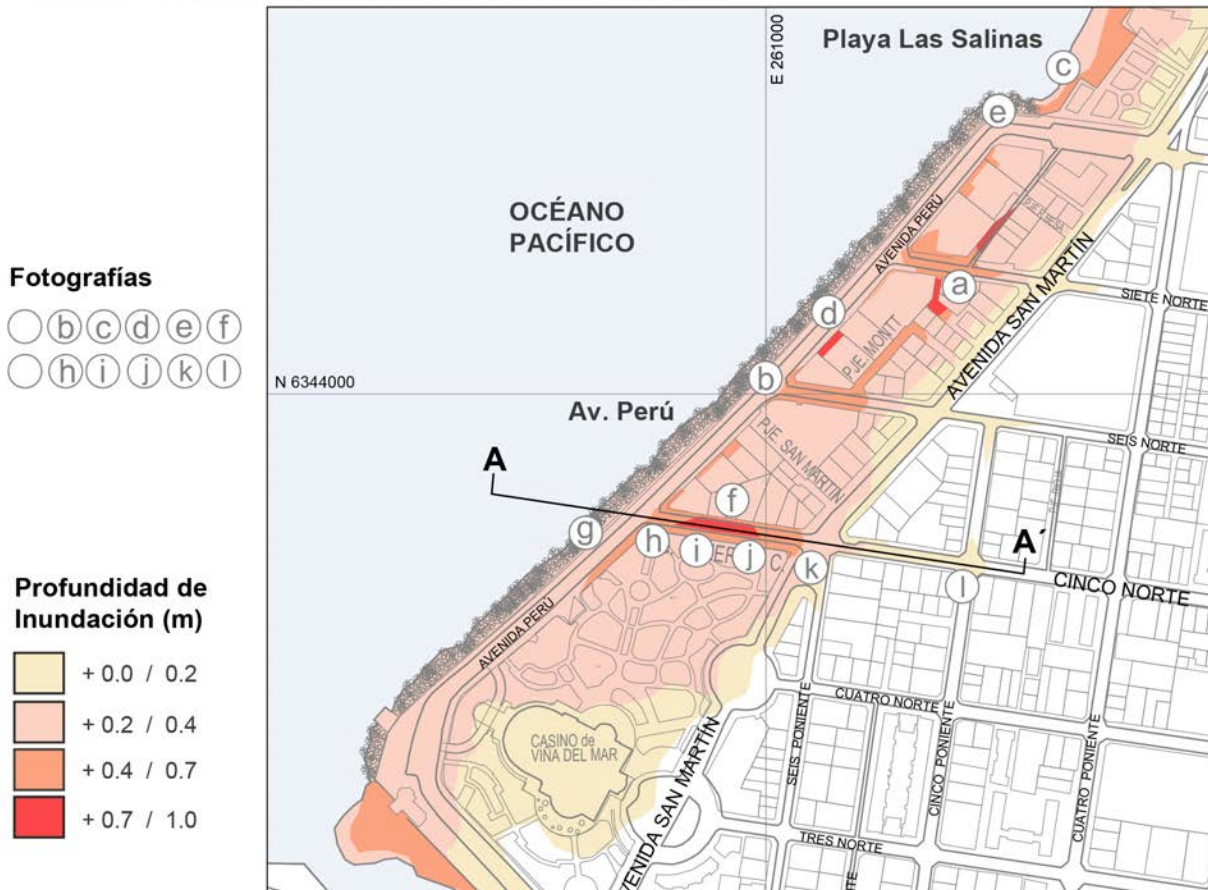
Fotografías
b c d e f
h i j k l

Profundidad de Inundación (m)
+ 0.0 / 0.2
+ 0.2 / 0.4
+ 0.4 / 0.7
+ 0.7 / 1.0

E 261000
Playa Las Salinas
c
e
OCÉANO PACÍFICO
AVENIDA PERU
a
d
PJE. MONT
AVENIDA SAN MARTIN
SIETE NORTE
N 6344000
b
Av. Perú
PJE. SAN MARTIN
SEIS NORTE
A
f
g
h
i
j
k
A´
l
CINCO NORTE
AVENIDA PERU
CUATRO NORTE
CASINO de VIÑA DEL MAR
AVENIDA SAN MARTIN
SEIS PONIENTE
CINCO PONIENTE
CUATRO PONIENTE
TRES NORTE